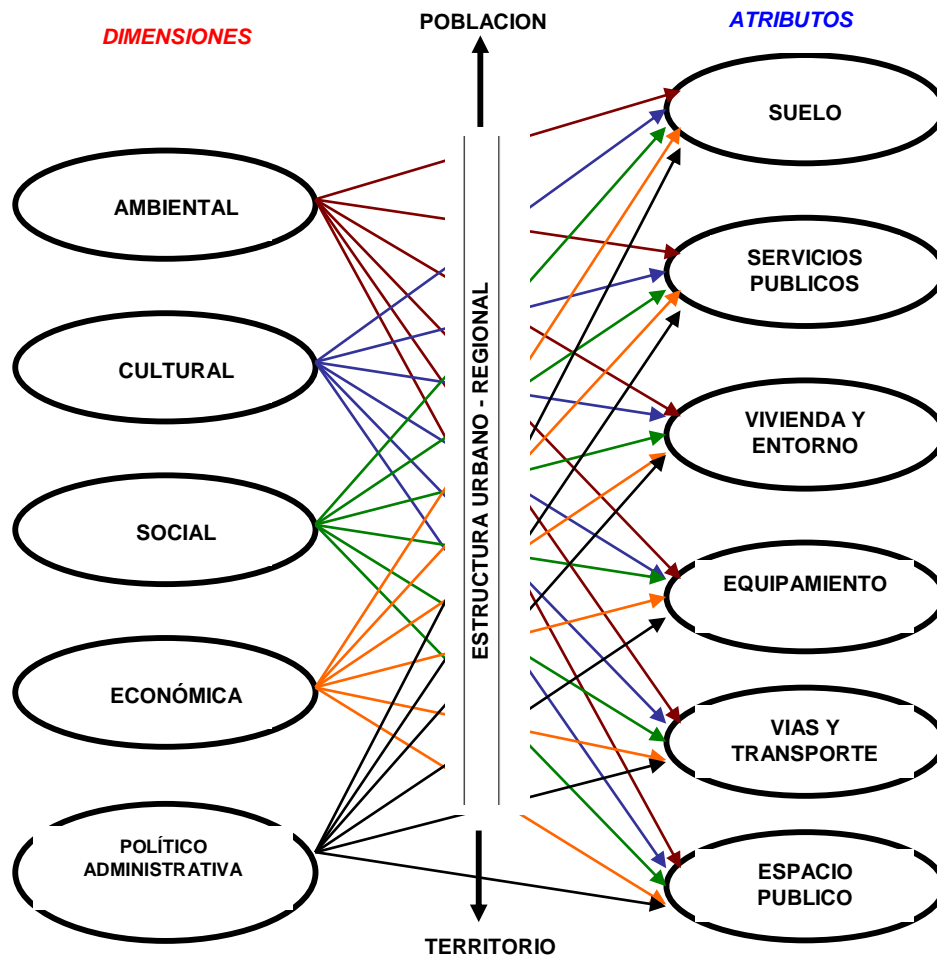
DIMENSIONES

POBLACION

ATRIBUTOS

AMBIENTAL

CULTURAL

SOCIAL

ECONÓMICA

POLÍTICO ADMINISTRATIVA

ESTRUCTURA URBANO - REGIONAL

SUELO

SERVICIOS PUBLICOS

VIVIENDA Y ENTORNO

EQUIPAMIENTO

VIAS Y TRANSPORTE

ESPACIO PUBLICO

TERRITORIO